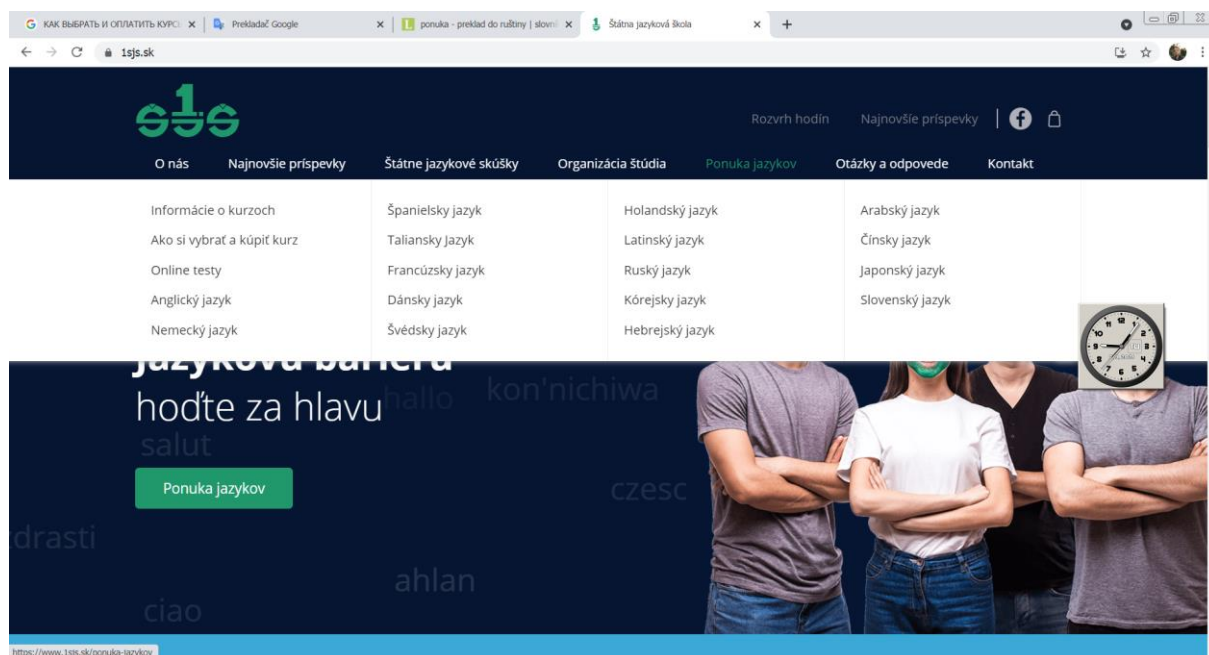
G КАК ВЫБРАТЬ И ОПЛАТИТЬ КУРС × | Prekladač Google × | ponuka - preklad do ruštiny | slovní × | Štátna jazyková škola × | +

1sjs.sk

Rozvrh hodín Najnovšie príspevky

O nás Najnovšie príspevky Štátne jazykové skúšky Organizácia štúdia Ponuka jazykov Otázky a odpovede Kontakt

Informácie o kurzoch
Ako si vybrať a kúpiť kurz
Online testy
Anglický jazyk
Nemecký jazyk

Španielsky jazyk
Taliansky Jazyk
Francúzsky jazyk
Dánsky jazyk
Švédsky jazyk

Holandský jazyk
Latinský jazyk
Ruský jazyk
Kórejsky jazyk
Hebrejský jazyk

Arabský jazyk
Čínsky jazyk
Japonský jazyk
Slovenský jazyk

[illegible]
hoďte za hlavu hallo kon'nichiwa
salut

Ponuka jazykov

czesc
drasti
ahlan
ciao

https://www.1sjs.sk/ponuka-jazykov